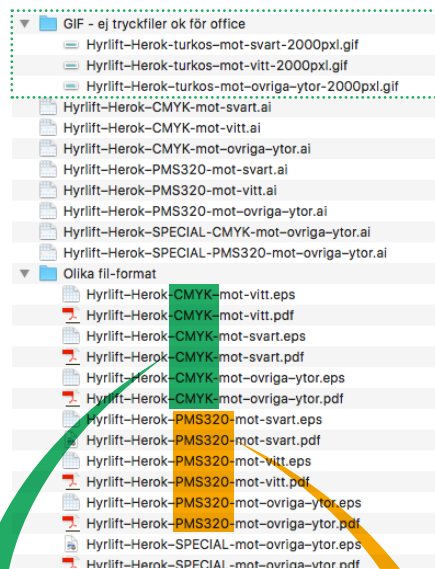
GIF - ej tryckfiler ok för office
Hyrlift–Herok–turkos–mot–svart–2000pxl.gif
Hyrlift–Herok–turkos–mot–vitt–2000pxl.gif
Hyrlift–Herok–turkos–mot–ovriga–ytor–2000pxl.gif
Hyrlift–Herok–CMYK–mot–svart.ai
Hyrlift–Herok–CMYK–mot–vitt.ai
Hyrlift–Herok–CMYK–mot–ovriga–ytor.ai
Hyrlift–Herok–PMS320–mot–svart.ai
Hyrlift–Herok–PMS320–mot–vitt.ai
Hyrlift–Herok–PMS320–mot–ovriga–ytor.ai
Hyrlift–Herok–SPECIAL–CMYK–mot–ovriga–ytor.ai
Hyrlift–Herok–SPECIAL–PMS320–mot–ovriga–ytor.ai
Olika fil-format
Hyrlift–Herok–CMYK–mot–vitt.eps
Hyrlift–Herok–CMYK–mot–vitt.pdf
Hyrlift–Herok–CMYK–mot–svart.eps
Hyrlift–Herok–CMYK–mot–svart.pdf
Hyrlift–Herok–CMYK–mot–ovriga–ytor.eps
Hyrlift–Herok–CMYK–mot–ovriga–ytor.pdf
Hyrlift–Herok–PMS320–mot–svart.eps
Hyrlift–Herok–PMS320–mot–svart.pdf
Hyrlift–Herok–PMS320–mot–vitt.eps
Hyrlift–Herok–PMS320–mot–vitt.pdf
Hyrlift–Herok–PMS320–mot–ovriga–ytor.eps
Hyrlift–Herok–PMS320–mot–ovriga–ytor.pdf
Hyrlift–Herok–SPECIAL–mot–ovriga–ytor.eps
Hyrlift–Herok–SPECIAL–mot–ovriga–ytor.pdf